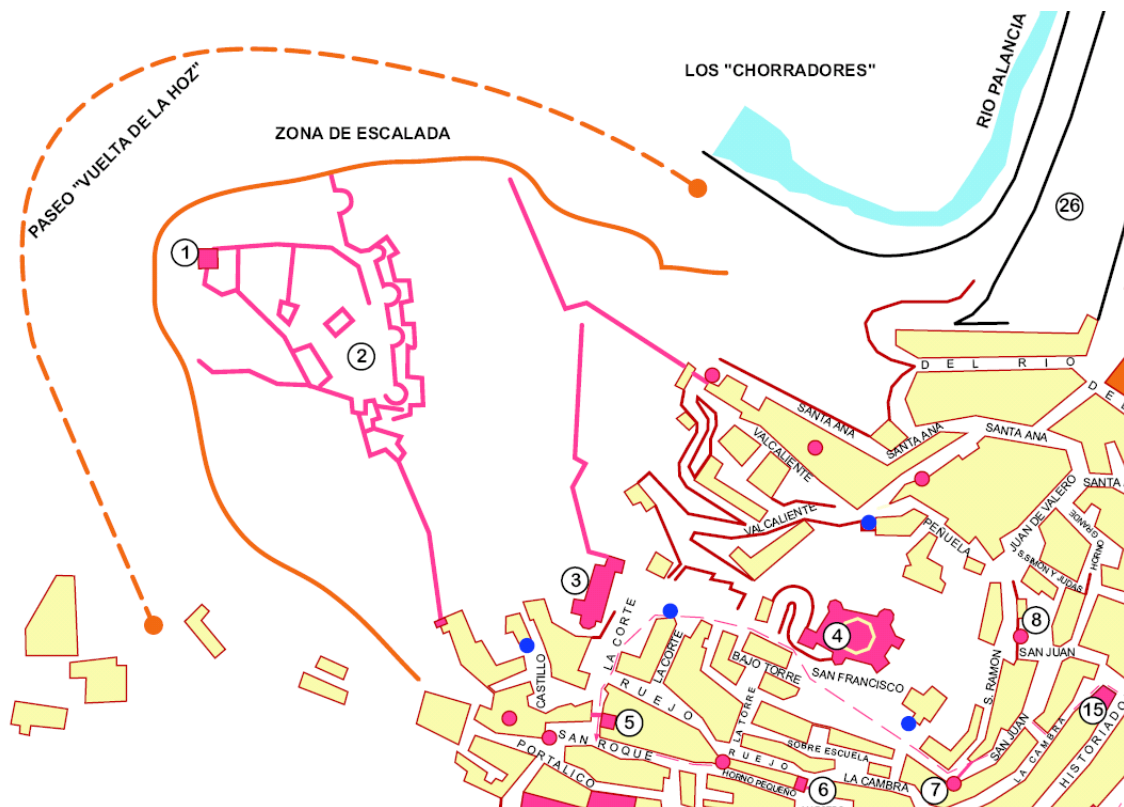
LOS "CHORRADORES"

RIO PALANCIA

ZONA DE ESCALADA

PASEO "VUELTA DE LA HOZ"

26

1

2

DEL RIO

SANTA ANA

SANTA ANA

SANTA ANA

SANTA

VALCALIENTE

VALCALIENTE

PEÑUELA

JUAN DE VALERO

S. SIMON Y JUDAS

GRANDE

HORNO

3

LA CORTE

LA CORTE

4

8

SAN JUAN

BAJO TORRE

SAN FRANCISCO

S. RAMON

CASTILLO

RUEJO

5

LA TORRE

SAN ROQUE

PORTALICO

RUEJO

SOBRE ESCUELA

HORNO PEQUEÑO

6

LA CAMBRA

7

SAN JUAN

LA CAMBRA

15

HISTORIADO